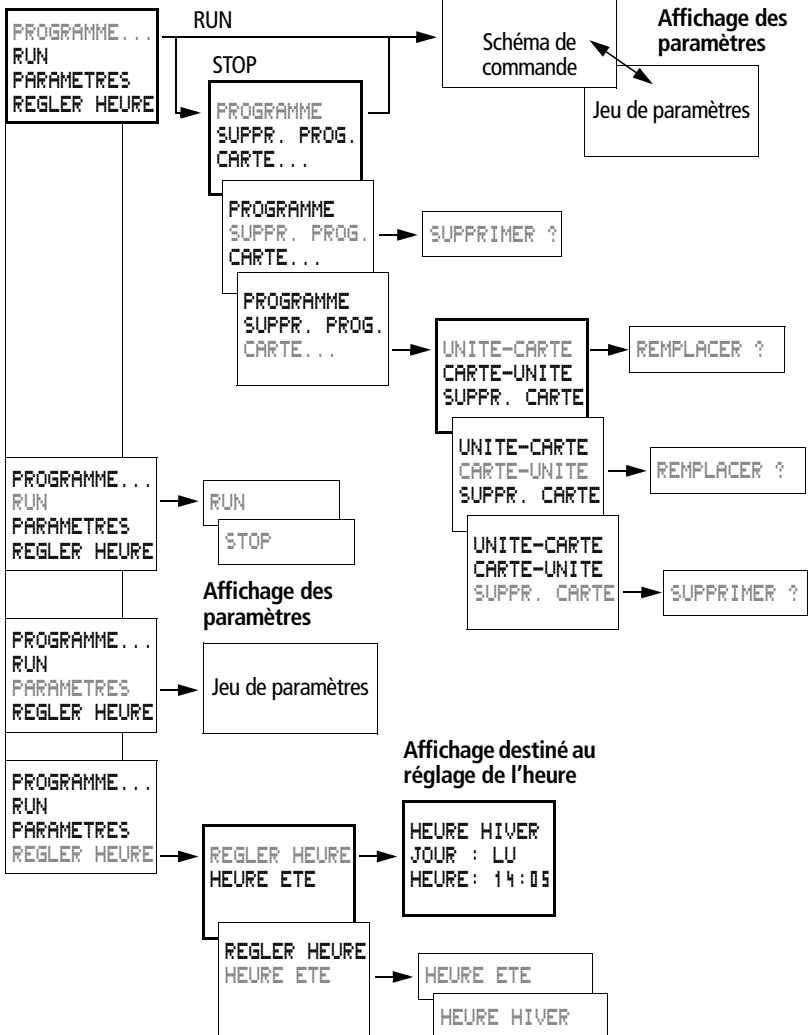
PROGRAMME...
RUN
PARAMETRES
REGLER HEURE

RUN

STOP

Schéma de commande

Affichage des paramètres

Jeu de paramètres

PROGRAMME
SUPPR. PROG.
CARTE...

PROGRAMME
SUPPR. PROG.
CARTE...

SUPPRIMER ?

PROGRAMME
SUPPR. PROG.
CARTE...

UNITE-CARTE
CARTE-UNITE
SUPPR. CARTE

REMPLACER ?

UNITE-CARTE
CARTE-UNITE
SUPPR. CARTE

REMPLACER ?

UNITE-CARTE
CARTE-UNITE
SUPPR. CARTE

SUPPRIMER ?

PROGRAMME...
RUN
PARAMETRES
REGLER HEURE

RUN

STOP

Affichage des paramètres

PROGRAMME...
RUN
PARAMETRES
REGLER HEURE

Jeu de paramètres

Affichage destiné au réglage de l’heure

PROGRAMME...
RUN
PARAMETRES
REGLER HEURE

REGLER HEURE
HEURE ETE

HEURE HIVER
JOUR : LU
HEURE: 14:05

REGLER HEURE
HEURE ETE

HEURE ETE

HEURE HIVER